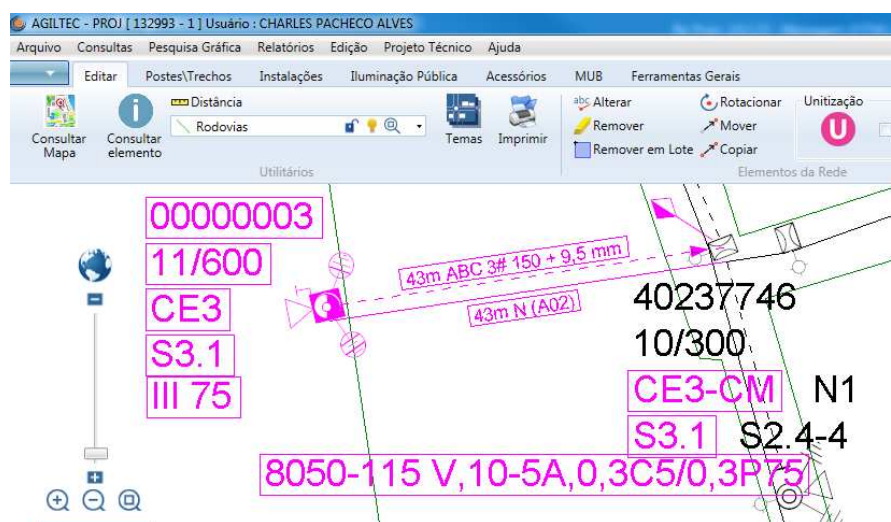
AGILTEC - PROJ [ 132993 - 1 ] Usuário : CHARLES PACHECO ALVES

Arquivo Consultas Pesquisa Gráfica Relatórios Edição Projeto Técnico Ajuda

Editar Postes/Trechos Instalações Iluminação Pública Acessórios MUB Ferramentas Gerais

Consultar Mapa Consultar elemento Distância Rodovias Temas Imprimir Utilitários

Alterar Remover Remover em Lote Rotacionar Mover Copiar Elementos da Rede Unitização

00000003
11/600
CE3
S3.1
III 75

43m ABC 3# 150 + 9,5 mm
43m N (A02)

40237746
10/300
CE3-CM N1
S3.1 S2.4-4

8050-115 V,10-5A,0,3C5/0,3P75